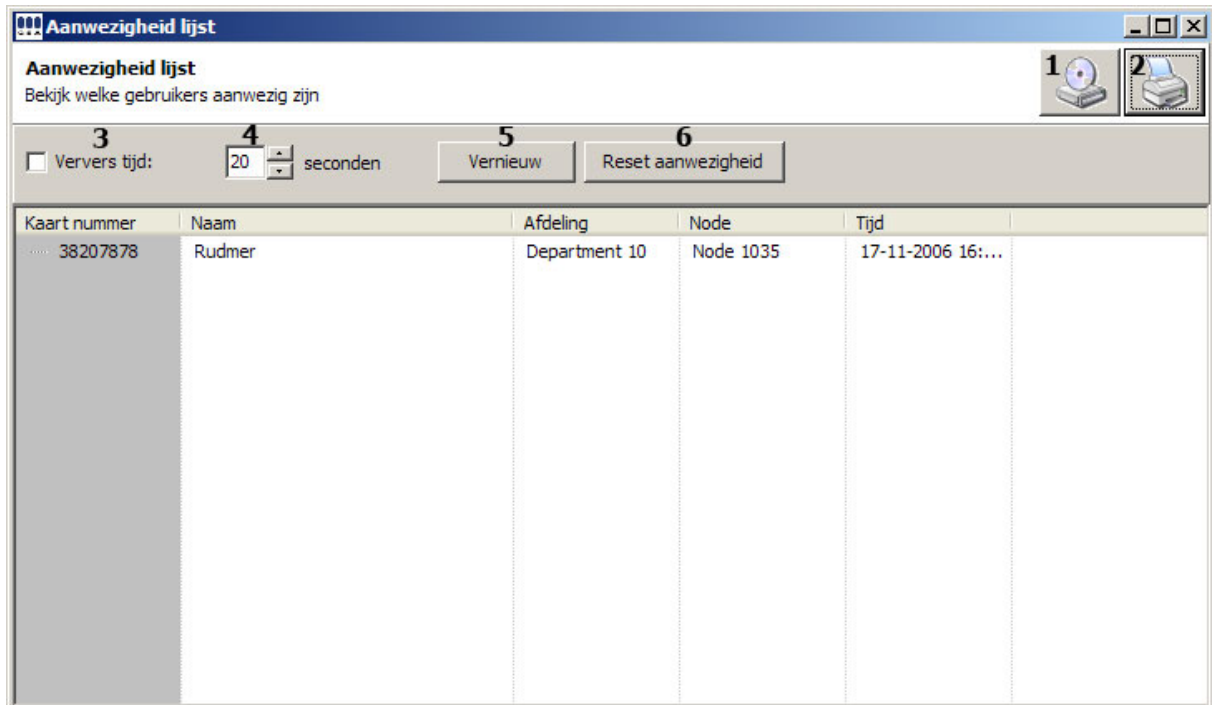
Aanwezigheid lijst

Aanwezigheid lijst
Bekijk welke gebruikers aanwezig zijn

1 2

3 Ververs tijd: 4 20 seconden 5 Vernieuw 6 Reset aanwezigheid

| Kaart nummer | Naam | Afdeling | Node | Tijd |
|---|---|---|---|---|
| 38207878 | Rudmer | Department 10 | Node 1035 | 17-11-2006 16:... |